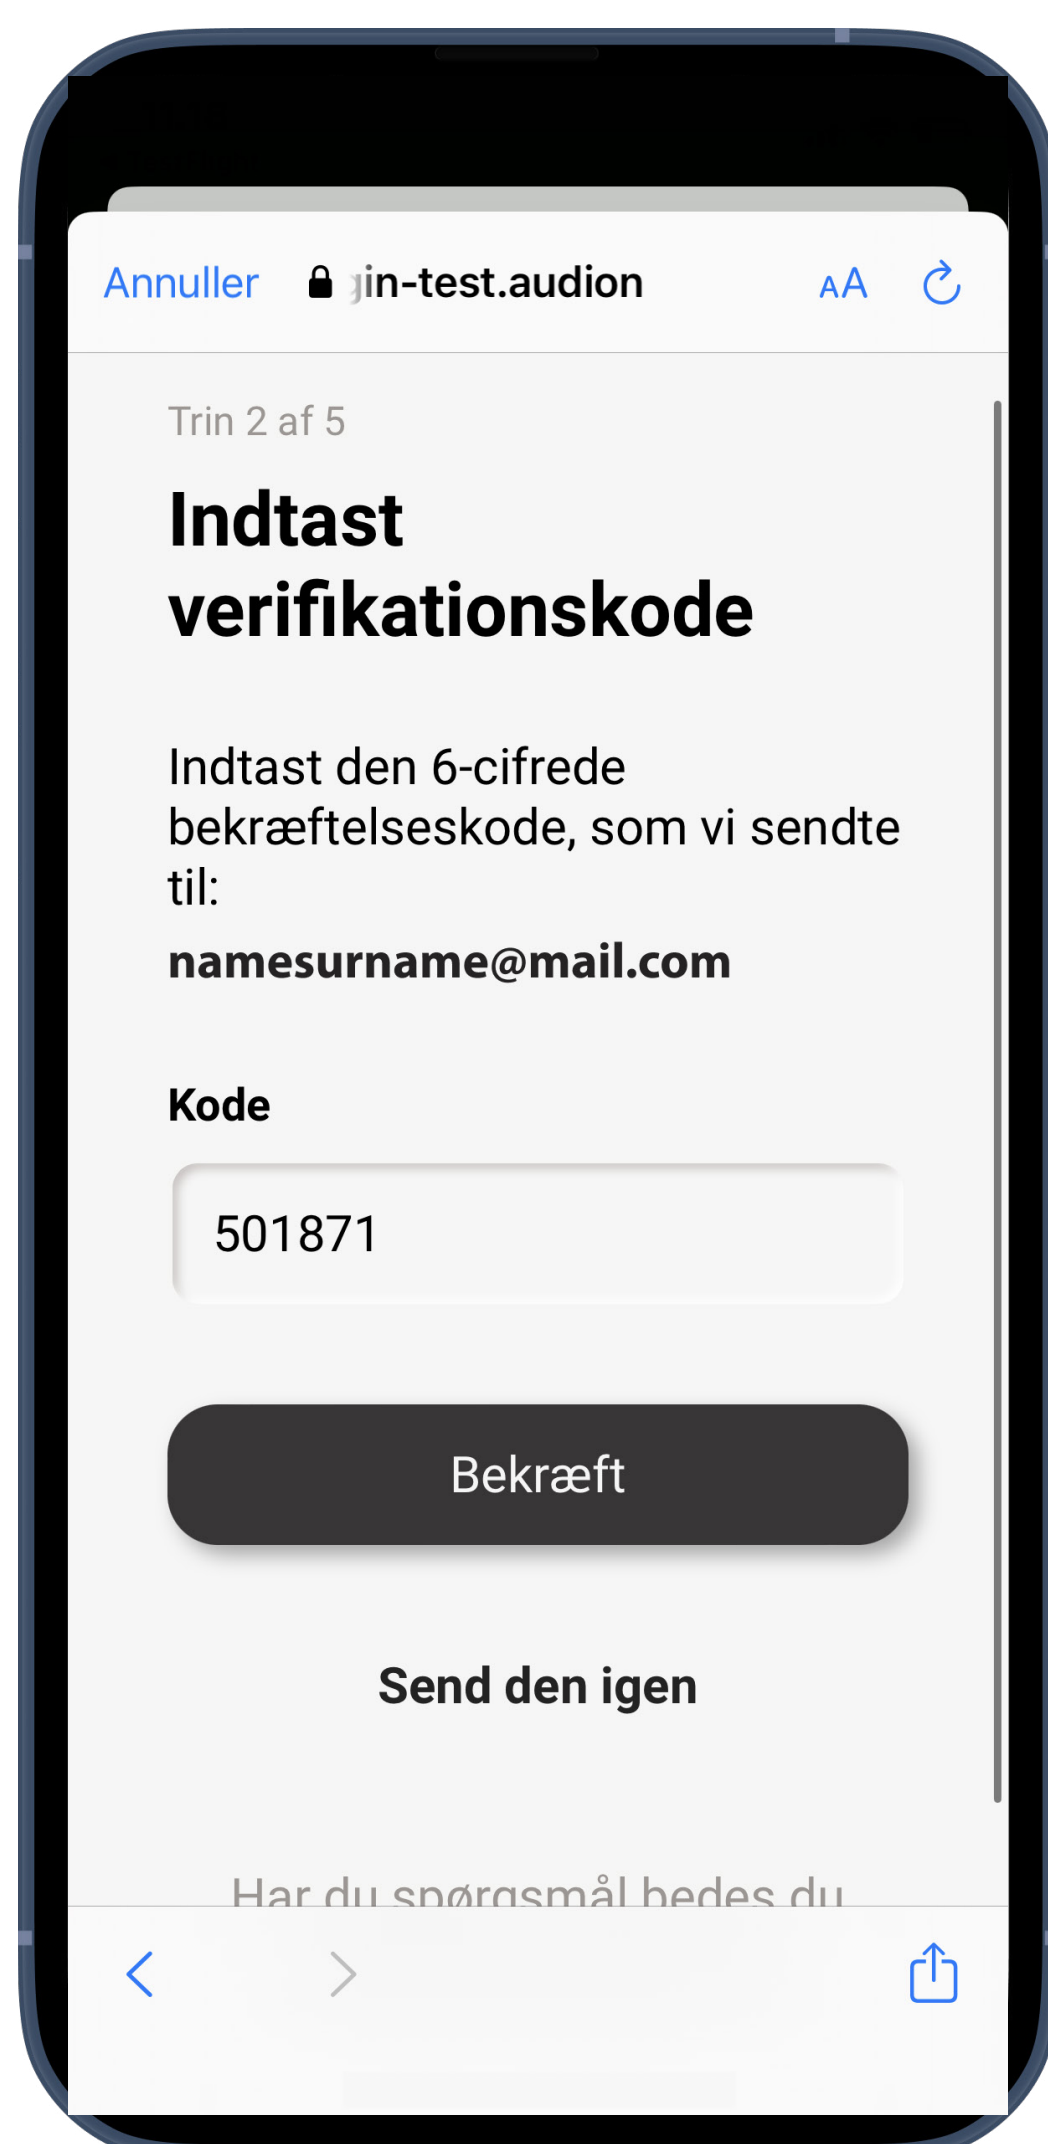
Annuller
gin-test.audion
AA

Trin 2 af 5

Indtast verifikationskode

Indtast den 6-cifrede bekræftelseskode, som vi sendte til:

namesurname@mail.com

Kode

501871

Bekræft

Send den igen

Har du spørgsmål bedes du